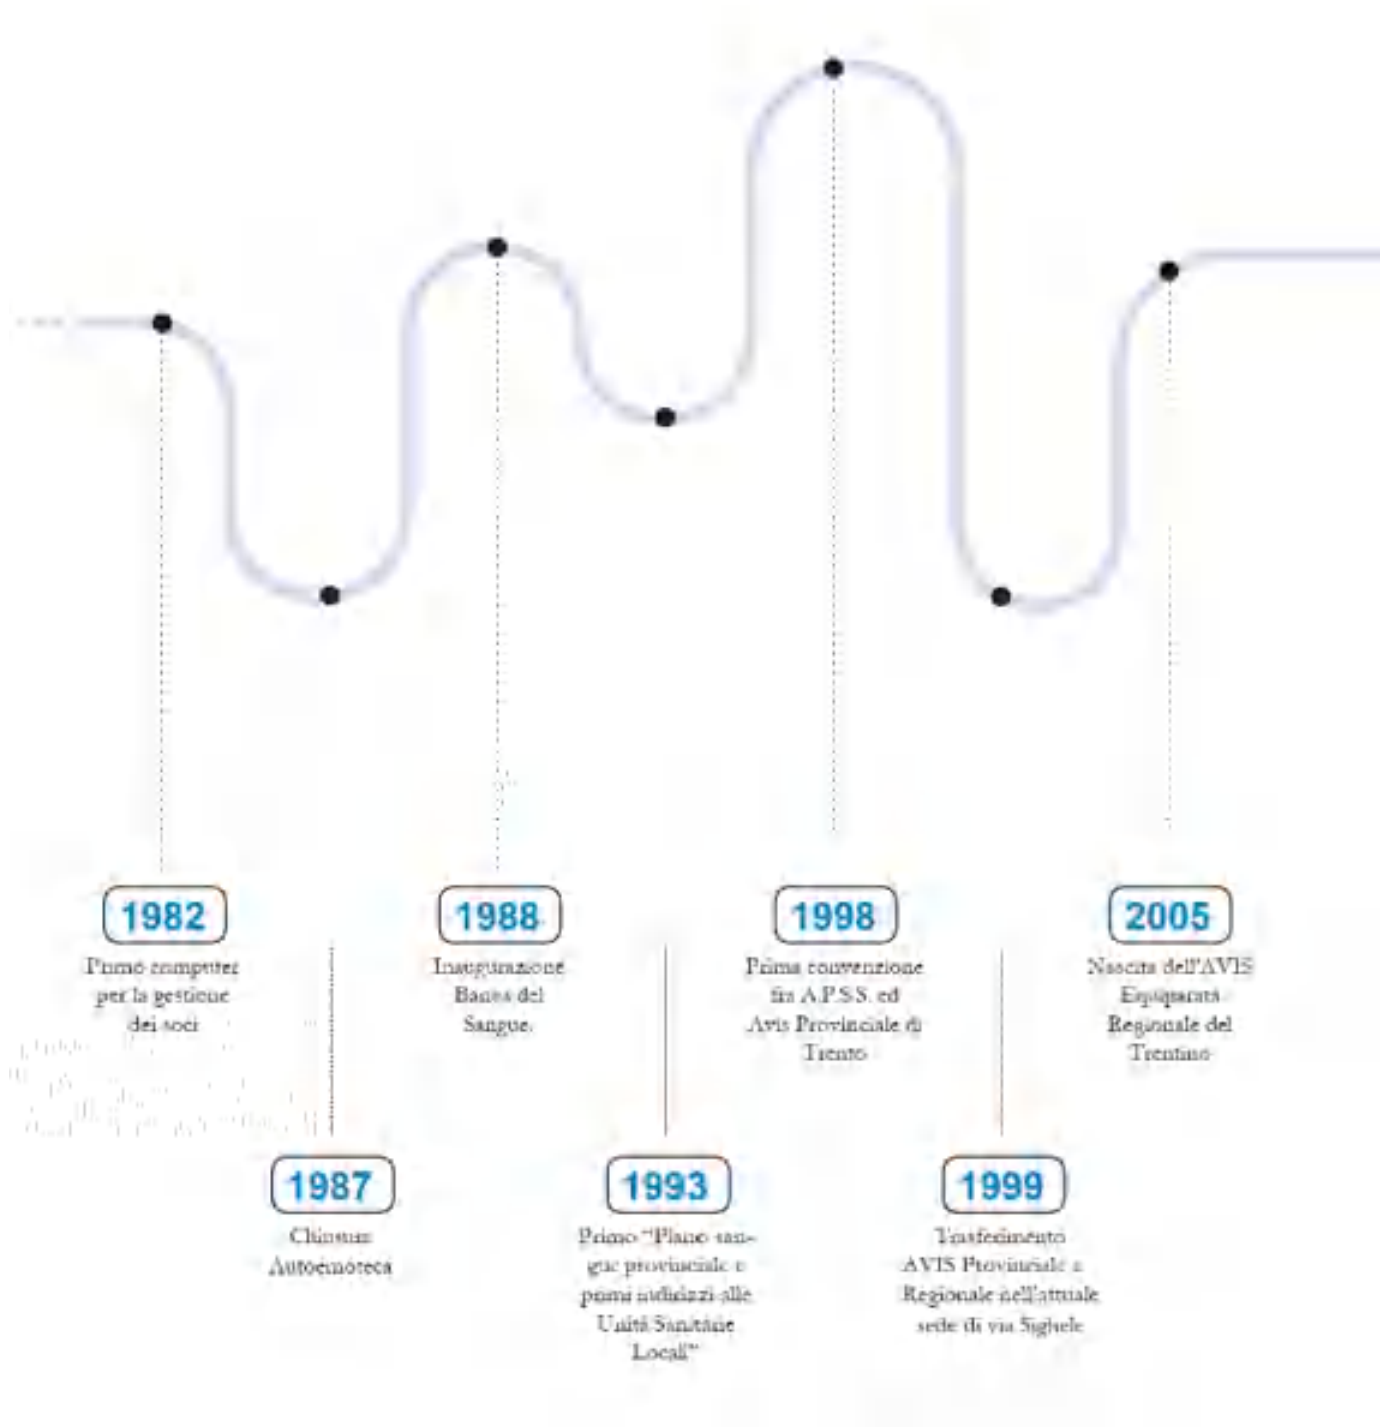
1982
Primo computer per la gestione dei soci

1987
Chiusura Autoemoteca

1988
Inaugurazione Banca del Sangue

1993
Primo "Piano sangue provinciale e primi indirizzi alle Unità Sanitarie Locali"

1998
Prima convenzione fra A.P.S.S. ed Avis Provinciale di Trento

1999
Trasferimento AVIS Provinciale e Regionale nell'attuale sede di via Sighele

2005
Nascita dell'AVIS Equiparata Regionale del Trentino